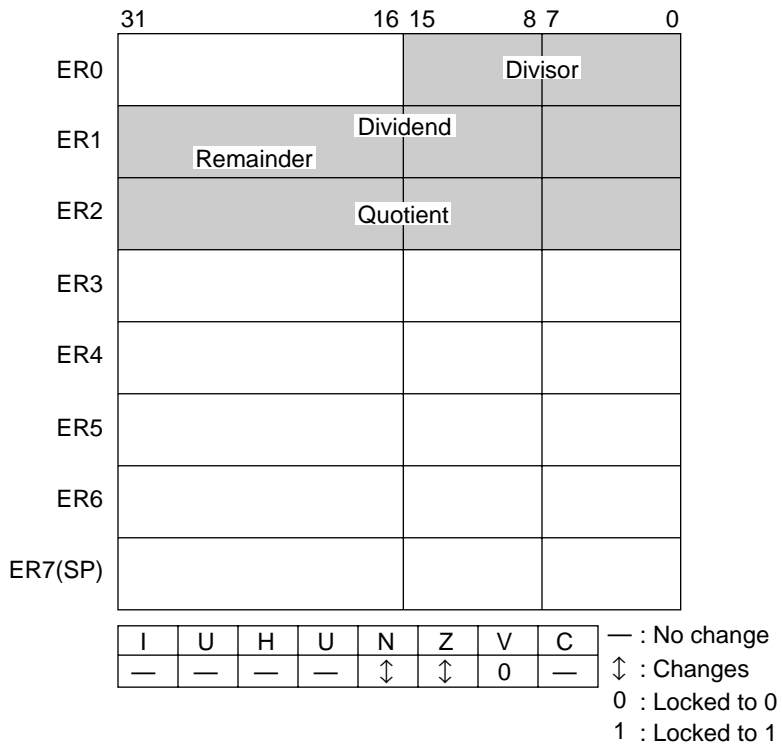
31 16 15 8 7 0

ER0 Divisor

ER1 Dividend Remainder

ER2 Quotient

ER3

ER4

ER5

ER6

ER7(SP)

| I | U | H | U | N | Z | V | C |
|---|---|---|---|---|---|---|---|
| — | — | — | — | $\updownarrow$ | $\updownarrow$ | 0 | — |

— : No change
$\updownarrow$ : Changes
0 : Locked to 0
1 : Locked to 1